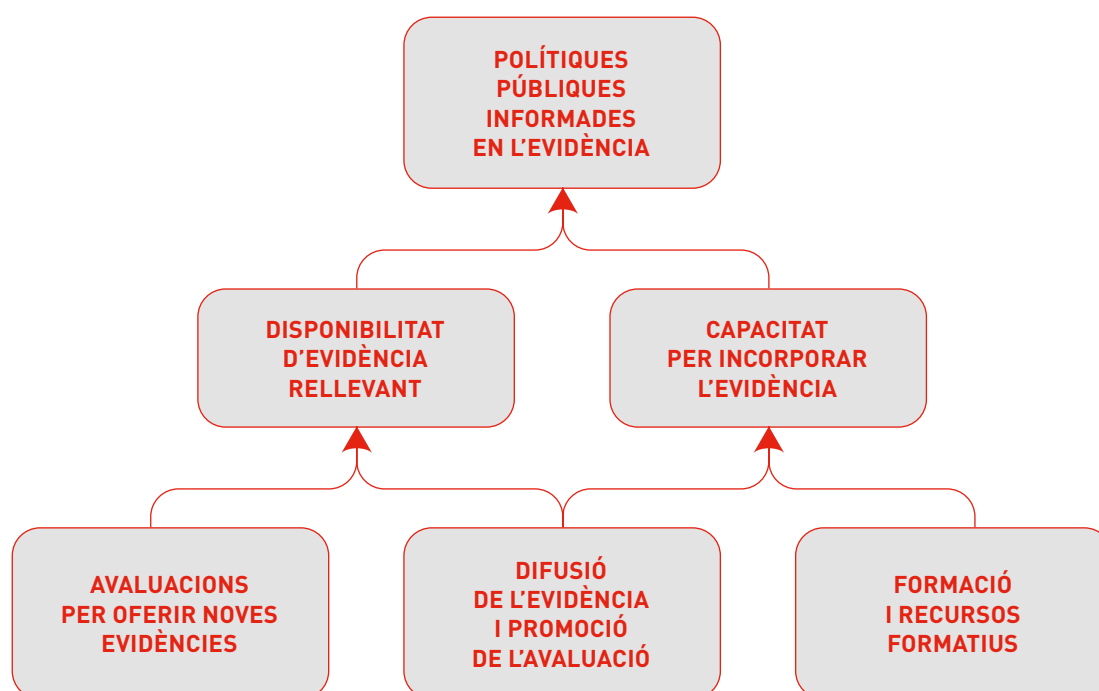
POLÍTIQUES PÚBLIQUES INFORMADES EN L’EVIDÈNCIA

DISPONIBILITAT D’EVIDÈNCIA RELLEVANT

CAPACITAT PER INCORPORAR L’EVIDÈNCIA

AVALUACIONS PER OFERIR NOVES EVIDÈNCIES

DIFUSIÓ DE L’EVIDÈNCIA I PROMOCIÓ DE L’AVALUACIÓ

FORMACIÓ I RECURSOS FORMATIUS